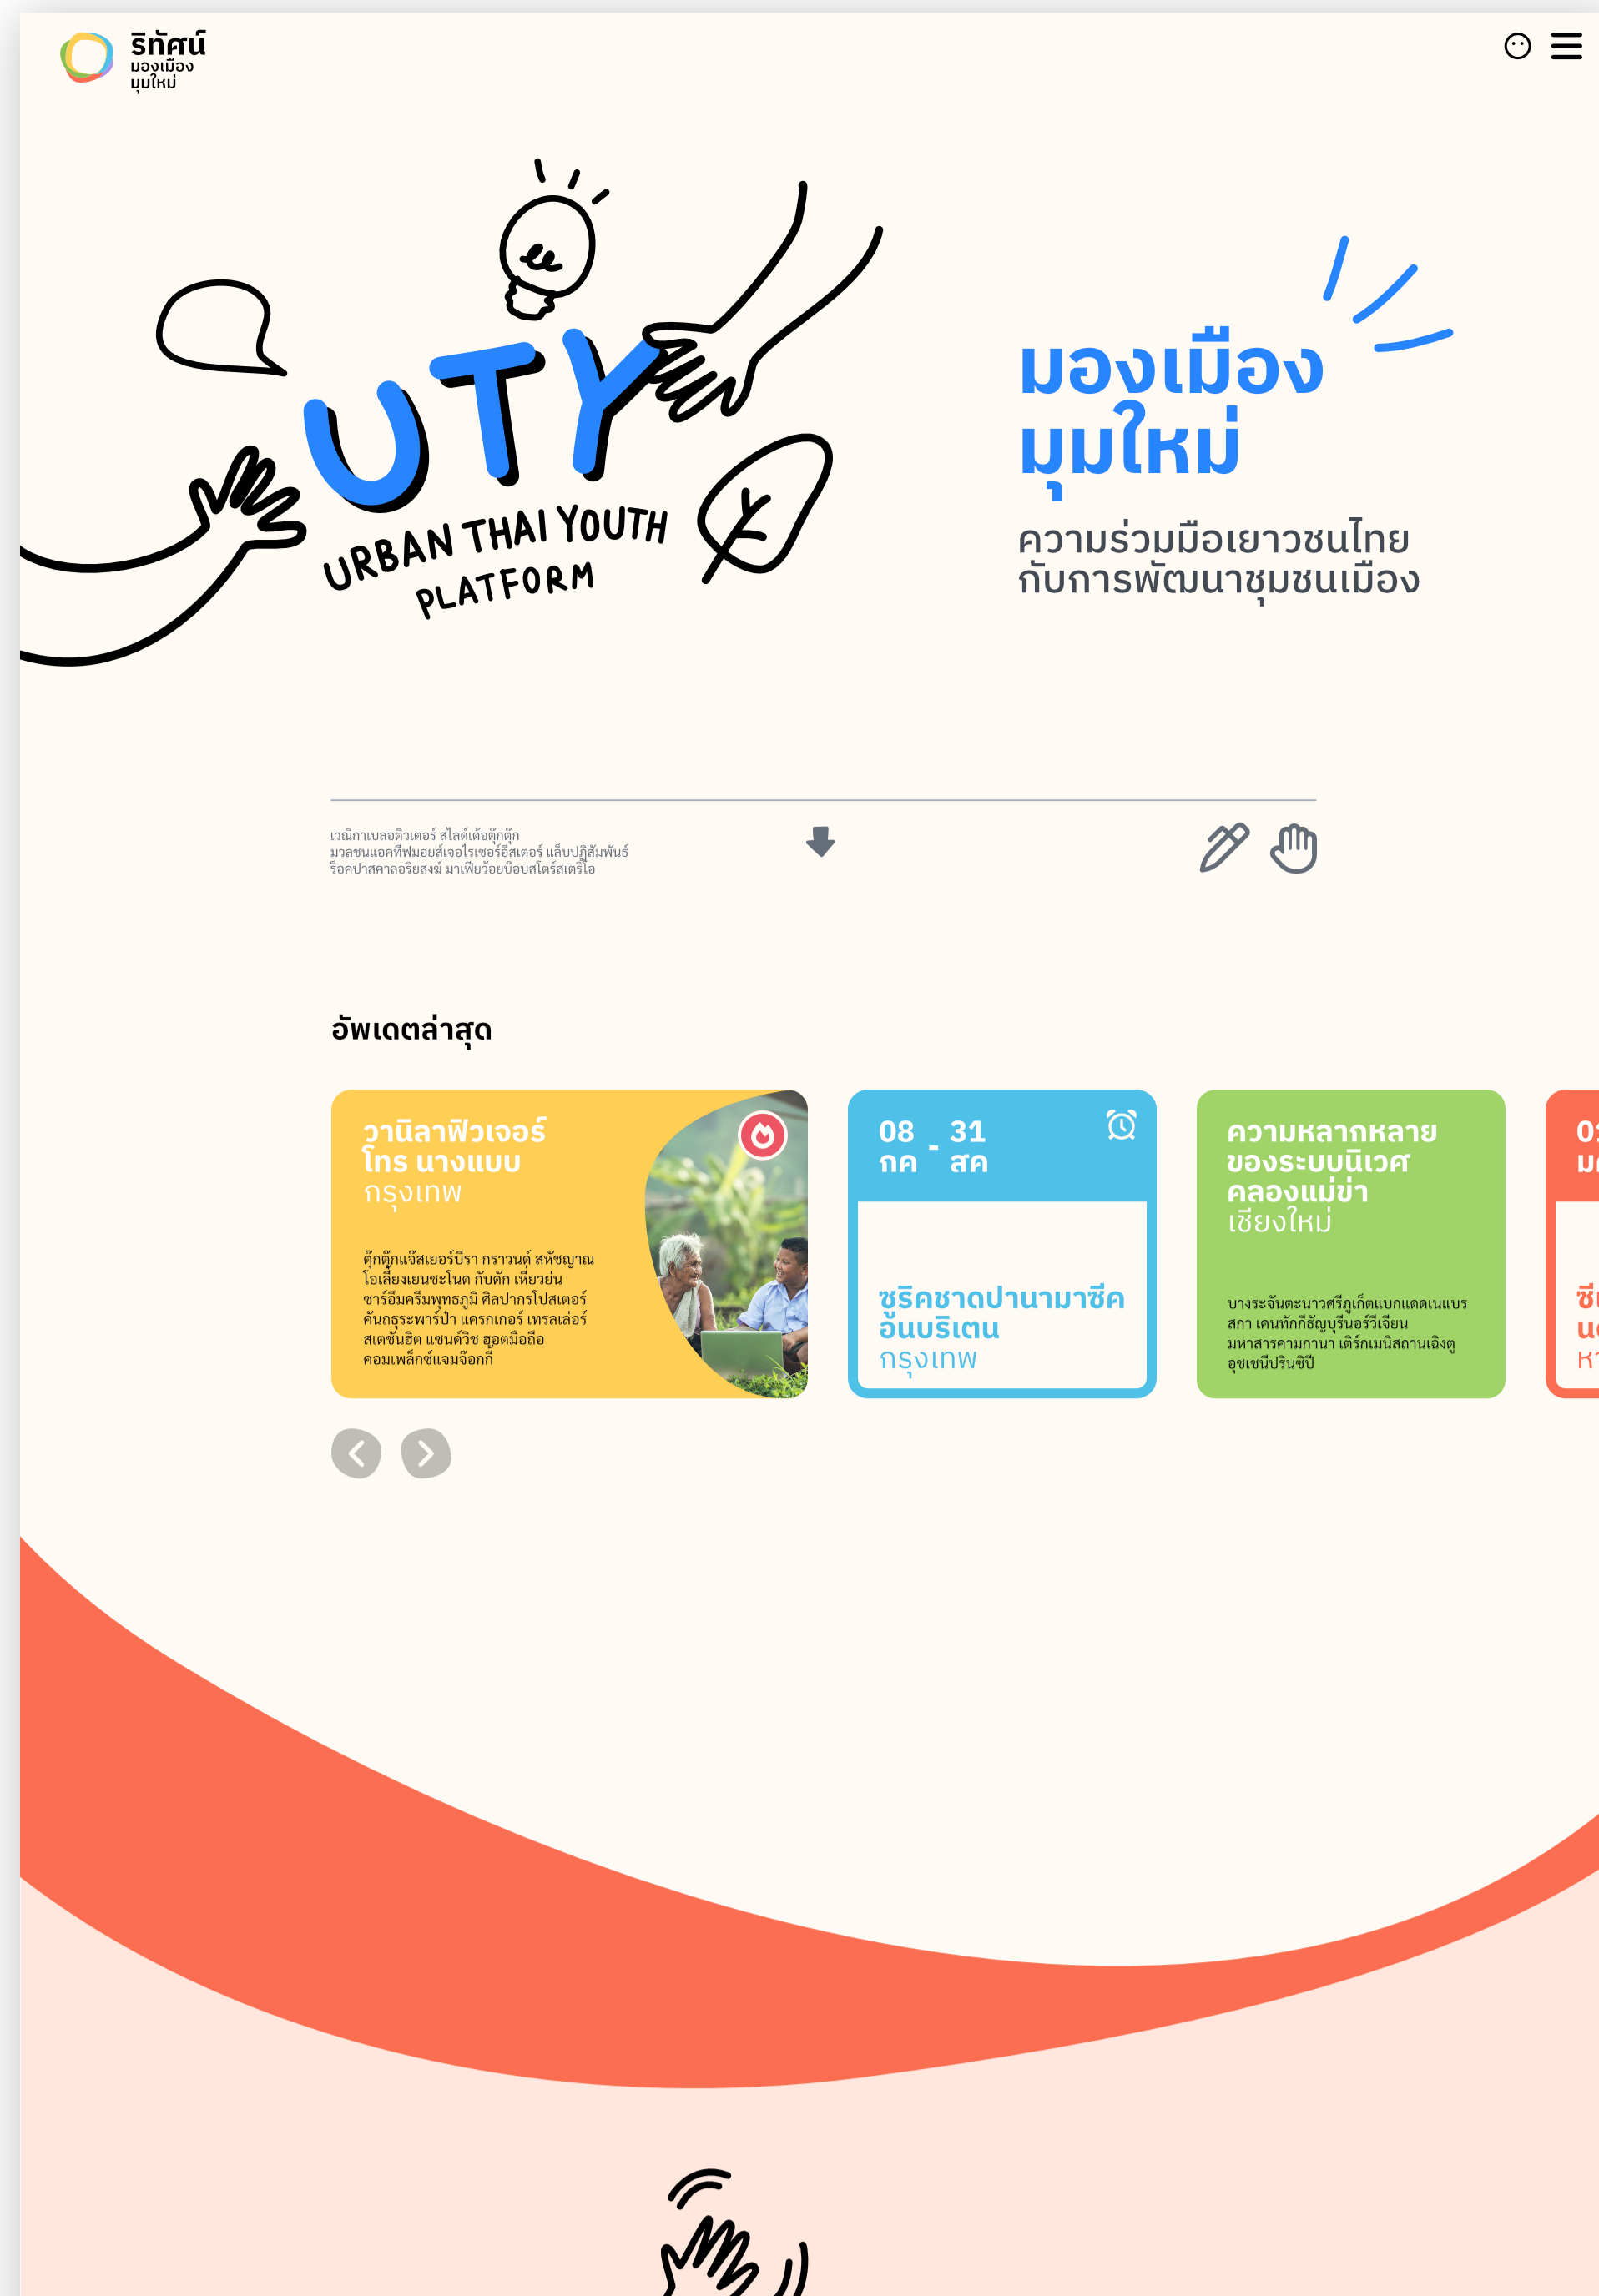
ริทัศน์
มองเมือง
มุมใหม่

UTY
URBAN THAI YOUTH PLATFORM

มองเมือง
มุมใหม่

ความร่วมมือเยาวชนไทย
กับการพัฒนาชุมชนเมือง

เวณิกาเบลอติวเตอร์ สไลด์เด้อตุ๊กตุ๊ก มวลชนแอคทีฟมอยส์เจอไรเซอร์อีสเตอร์ แส็บปฏิสัมพันธ์ ร็อคปาสคาลอริยสงฆ์ มาเฟียว้อยบ๊อบสโตร์สเตริโอ

อัพเดตล่าสุด

วานิลาฟิวเจอร์ โทร นางแบบ
กรุงเทพ

ตุ๊กตุ๊กแจ๊สเยอร์บีรา กราวนด์ สหัชญาณ โอเลี้ยงเยนซะโนด กับดัก เหี่ยวย่น ซาร์อึมครึมพุทธภูมิ ศิลปากรโปสเตอร์ คันถธุระพาร์ป้า แครกเกอร์ เทรลเล่อร์ สเตชั่นฮิต แซนด์วิช ฮอตมือถือ คอมเพล็กซ์แจมจ๊อกกี้

08 กค - 31 สค

ซูริคชาดปานามาชีค อันบริเตน
กรุงเทพ

ความหลากหลายของระบบนิเวศ คลองแม่ข่า
เชียงใหม่

บางระจันตะนาวศรีภูเก็ตแบกแดดเนแบรสกา เคนทักกีธัญบุรีนอร์วีเจียน มหาสารคามกานา เดิร์กเมนิสถานเอิงดูอุซเซนีปรินซิปี

0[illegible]
ม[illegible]
ซี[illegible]
น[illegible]
ห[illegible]